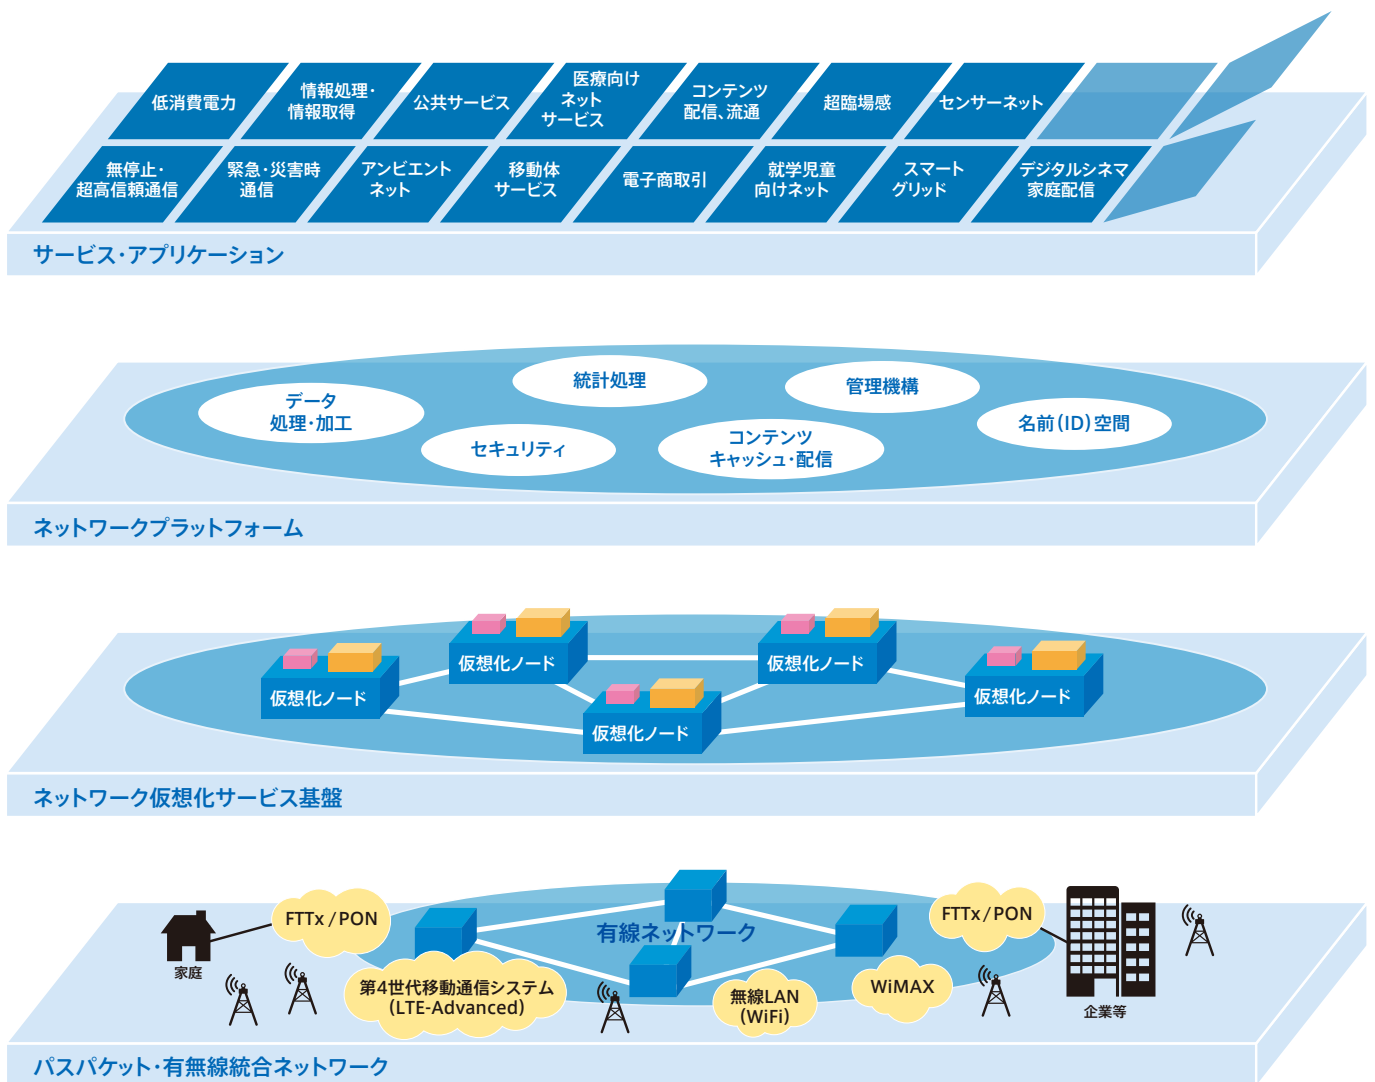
低消費電力
情報処理・情報取得
公共サービス
医療向けネットサービス
コンテンツ配信、流通
超臨場感
センサーネット
無停止・超高信頼通信
緊急・災害時通信
アンビエントネット
移動体サービス
電子商取引
就学児童向けネット
スマートグリッド
デジタルシネマ家庭配信
サービス・アプリケーション

データ処理・加工
統計処理
管理機構
セキュリティ
コンテンツキャッシュ・配信
名前(ID)空間
ネットワークプラットフォーム

仮想化ノード
仮想化ノード
仮想化ノード
仮想化ノード
仮想化ノード
ネットワーク仮想化サービス基盤

FTTx / PON
家庭
有線ネットワーク
FTTx / PON
第4世代移動通信システム (LTE-Advanced)
無線LAN (WiFi)
WiMAX
企業等
パスパケット・有無線統合ネットワーク